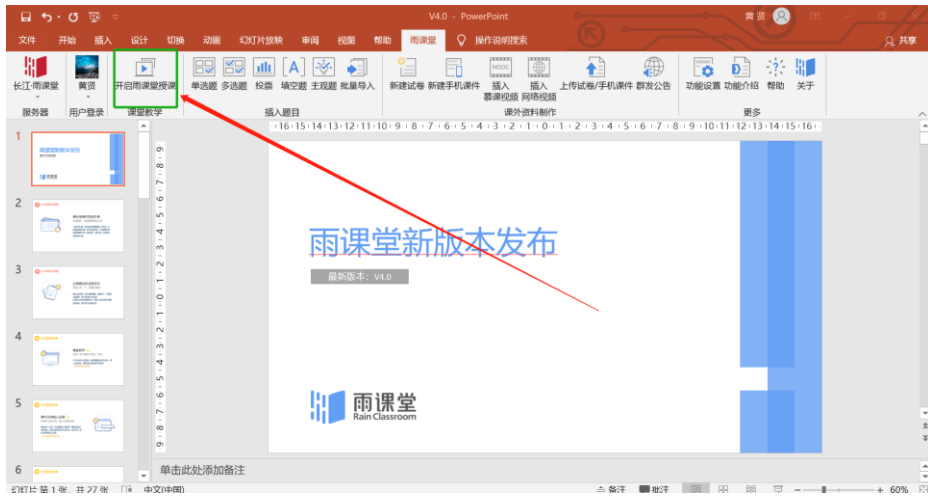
V4.0 - PowerPoint

黄贤

文件 开始 插入 设计 切换 动画 幻灯片放映 审阅 视图 帮助 雨课堂 操作说明搜索 共享

长江雨课堂 黄贤 开启雨课堂授课 单选题 多选题 投票 填空题 主观题 批量导入 新建试卷 新建手机课件 插入慕课视频 插入网络视频 上传试卷/手机课件 群发公告 功能设置 功能介绍 帮助 关于

服务器 用户登录 课堂教学 插入题目 课外资料制作 更多

·16·15·14·13·12·11·10·9·8·7·6·5·4·3·2·1·0·1·2·3·4·5·6·7·8·9·10·11·12·13·14·15·16·

1
2
3
4
5
6

雨课堂新版本发布

最新版本：V4.0

雨课堂
Rain Classroom

单击此处添加备注

幻灯片 第 1 张，共 27 张 中文(中国) 备注 批注 60%